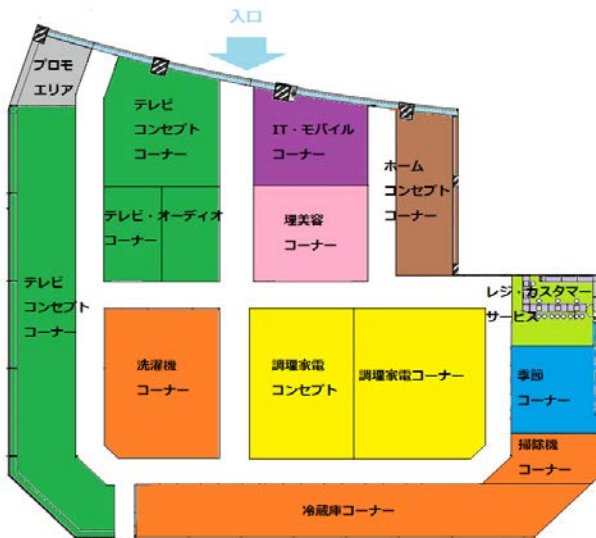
入口

プロモ
エリア

テレビ
コンセプト
コーナー

IT・モバイル
コーナー

ホーム
コンセプト
コーナー

テレビ・オーディオ
コーナー

理美容
コーナー

テレビ
コンセプト
コーナー

レジ・カスタマー
サービス

洗濯機
コーナー

調理家電
コンセプト

調理家電コーナー

季節
コーナー

掃除機
コーナー

冷蔵庫コーナー